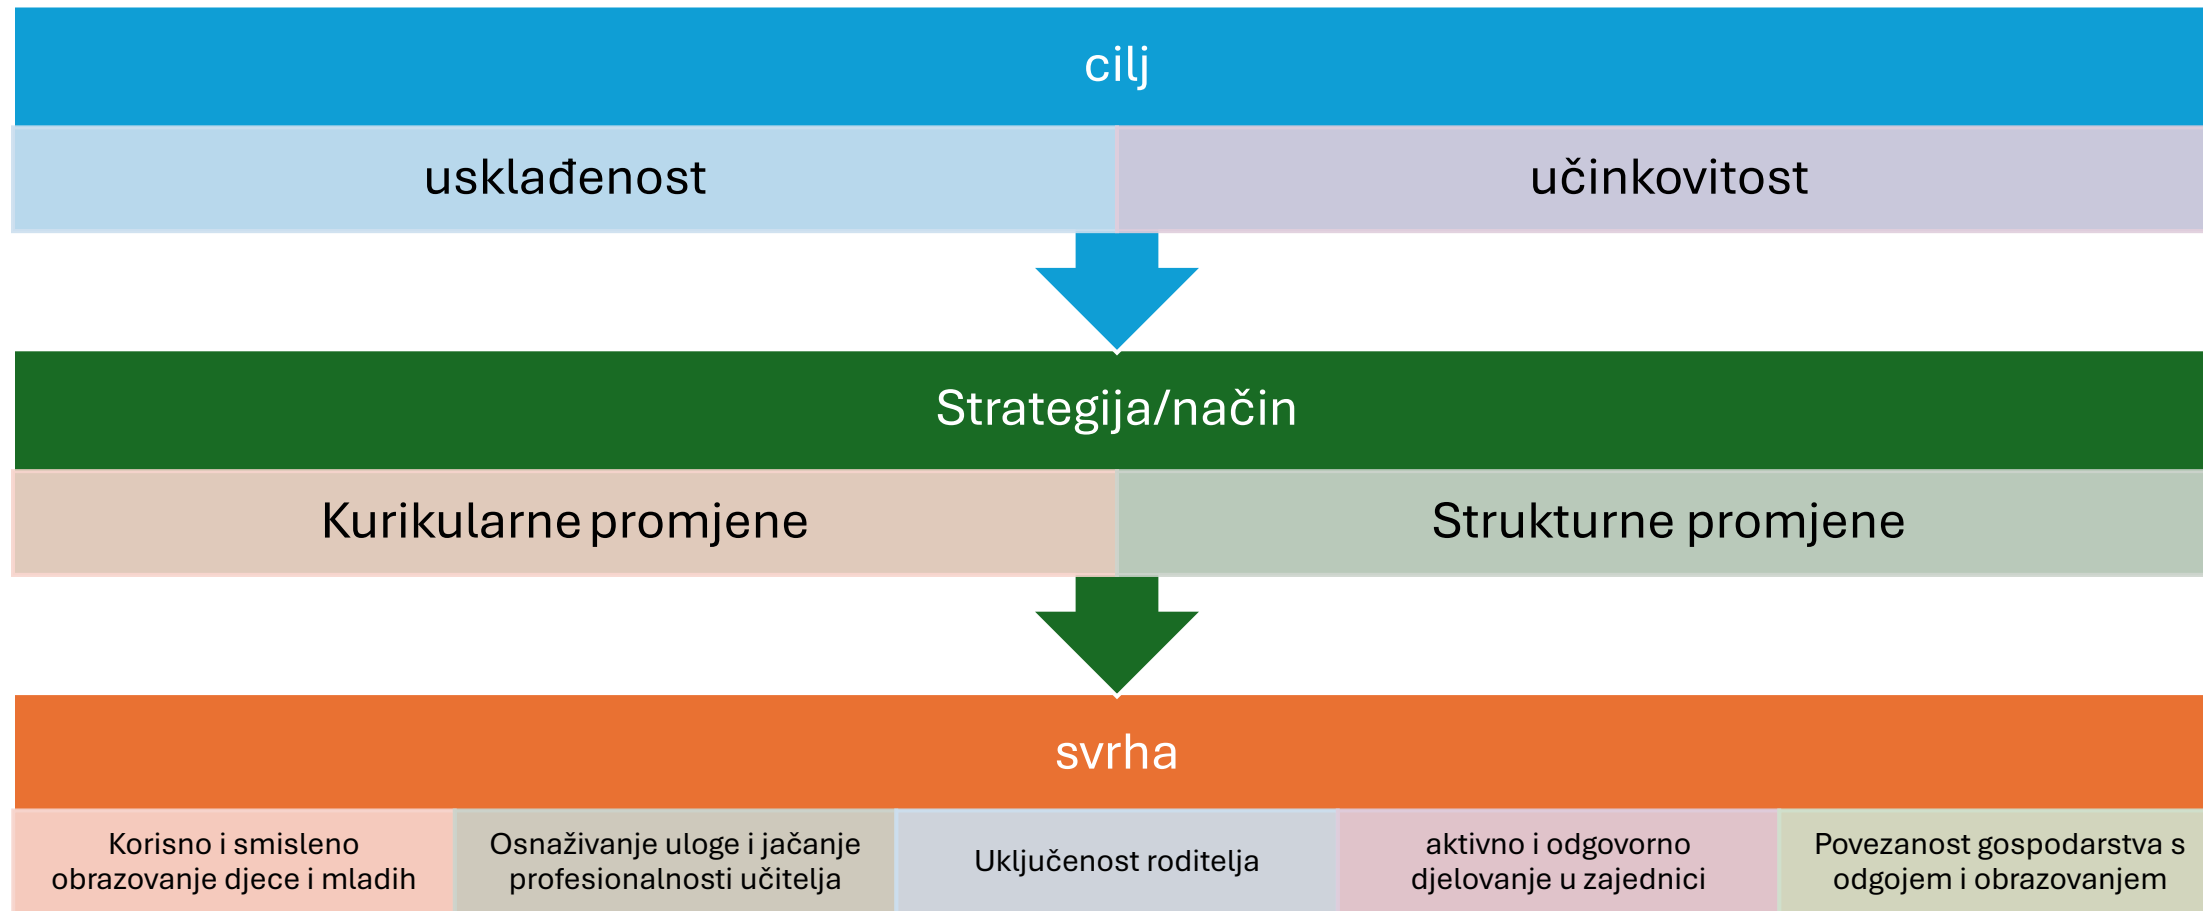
cilj

usklađenost

učinkovitost

Strategija/način

Kurikularne promjene

Strukturne promjene

svrha

Korisno i smisleno obrazovanje djece i mladih

Osnaživanje uloge i jačanje profesionalnosti učitelja

Uključenost roditelja

aktivno i odgovorno djelovanje u zajednici

Povezanost gospodarstva s odgojem i obrazovanjem